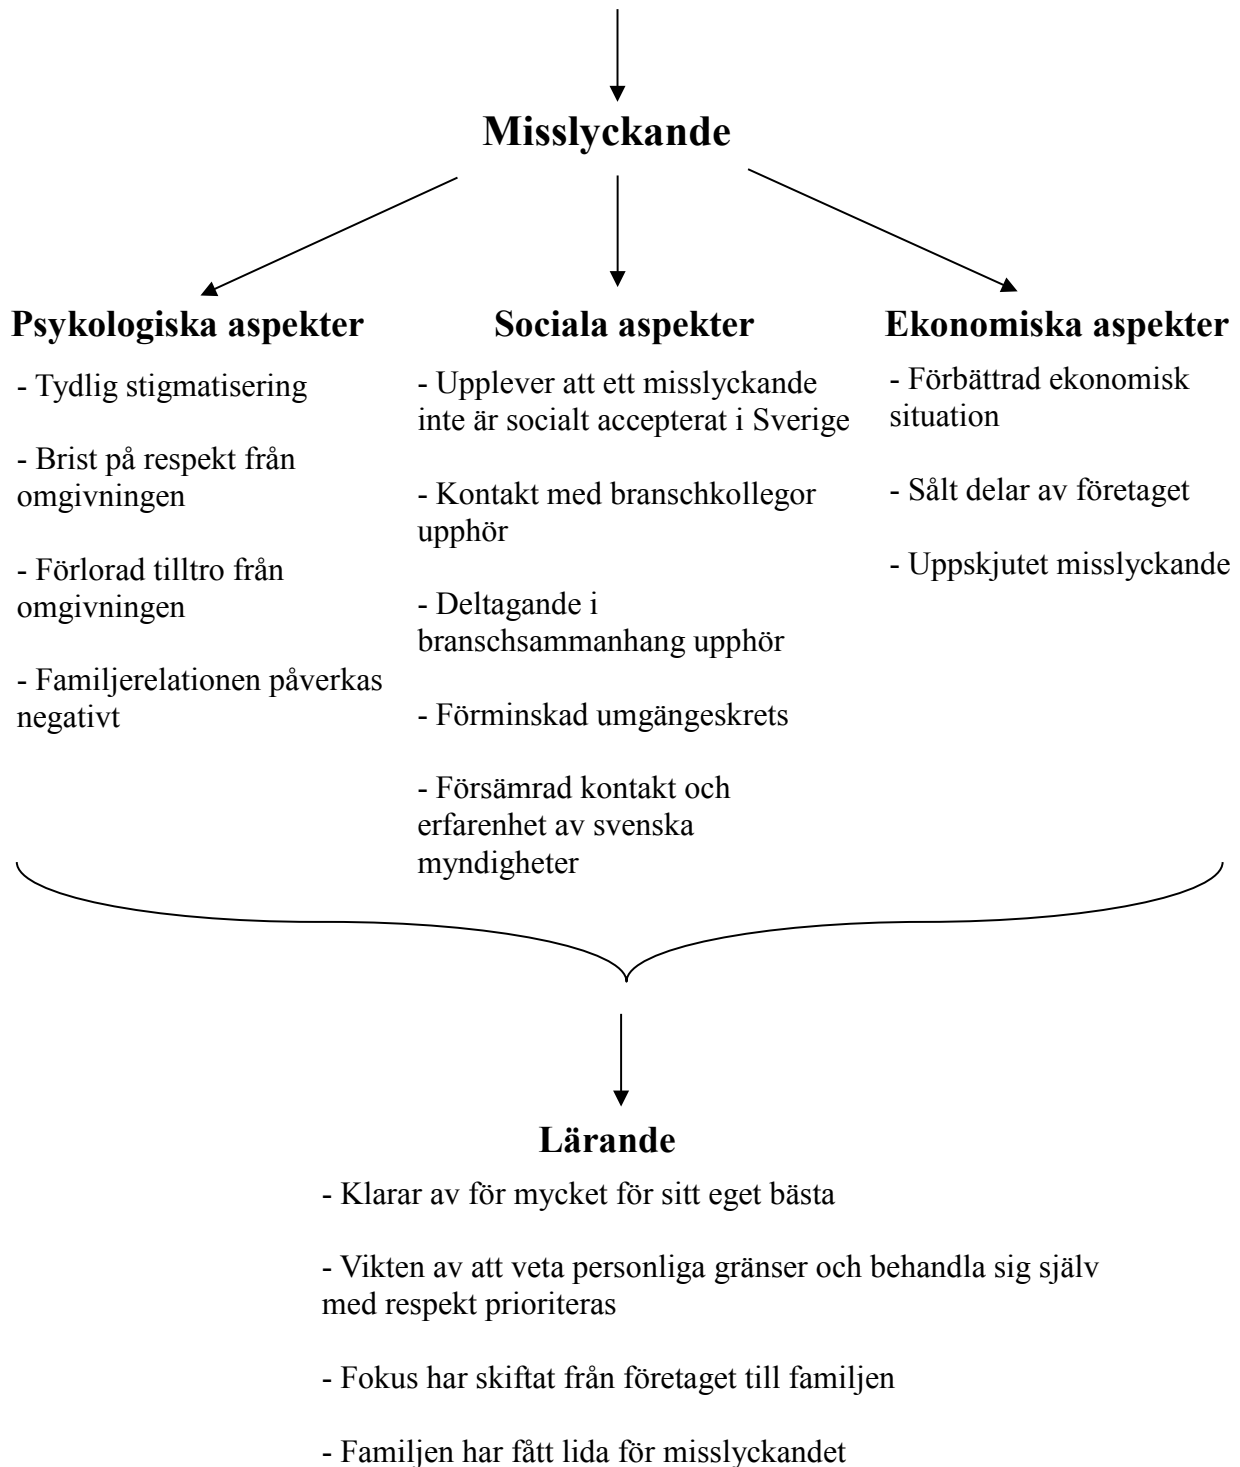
Misslyckande

Psykologiska aspekter

- Tydlig stigmatisering

- Brist på respekt från omgivningen

- Förlorad tilltro från omgivningen

- Familjerelationen påverkas negativt

Sociala aspekter

- Upplever att ett misslyckande inte är socialt accepterat i Sverige

- Kontakt med branschkollegor upphör

- Deltagande i branschsammanhang upphör

- Förminskad umgängeskrets

- Försämrad kontakt och erfarenhet av svenska myndigheter

Ekonomiska aspekter

- Förbättrad ekonomisk situation

- Sålt delar av företaget

- Uppskjutet misslyckande

Lärande

- Klarar av för mycket för sitt eget bästa

- Vikten av att veta personliga gränser och behandla sig själv med respekt prioriteras

- Fokus har skiftat från företaget till familjen

- Familjen har fått lida för misslyckandet